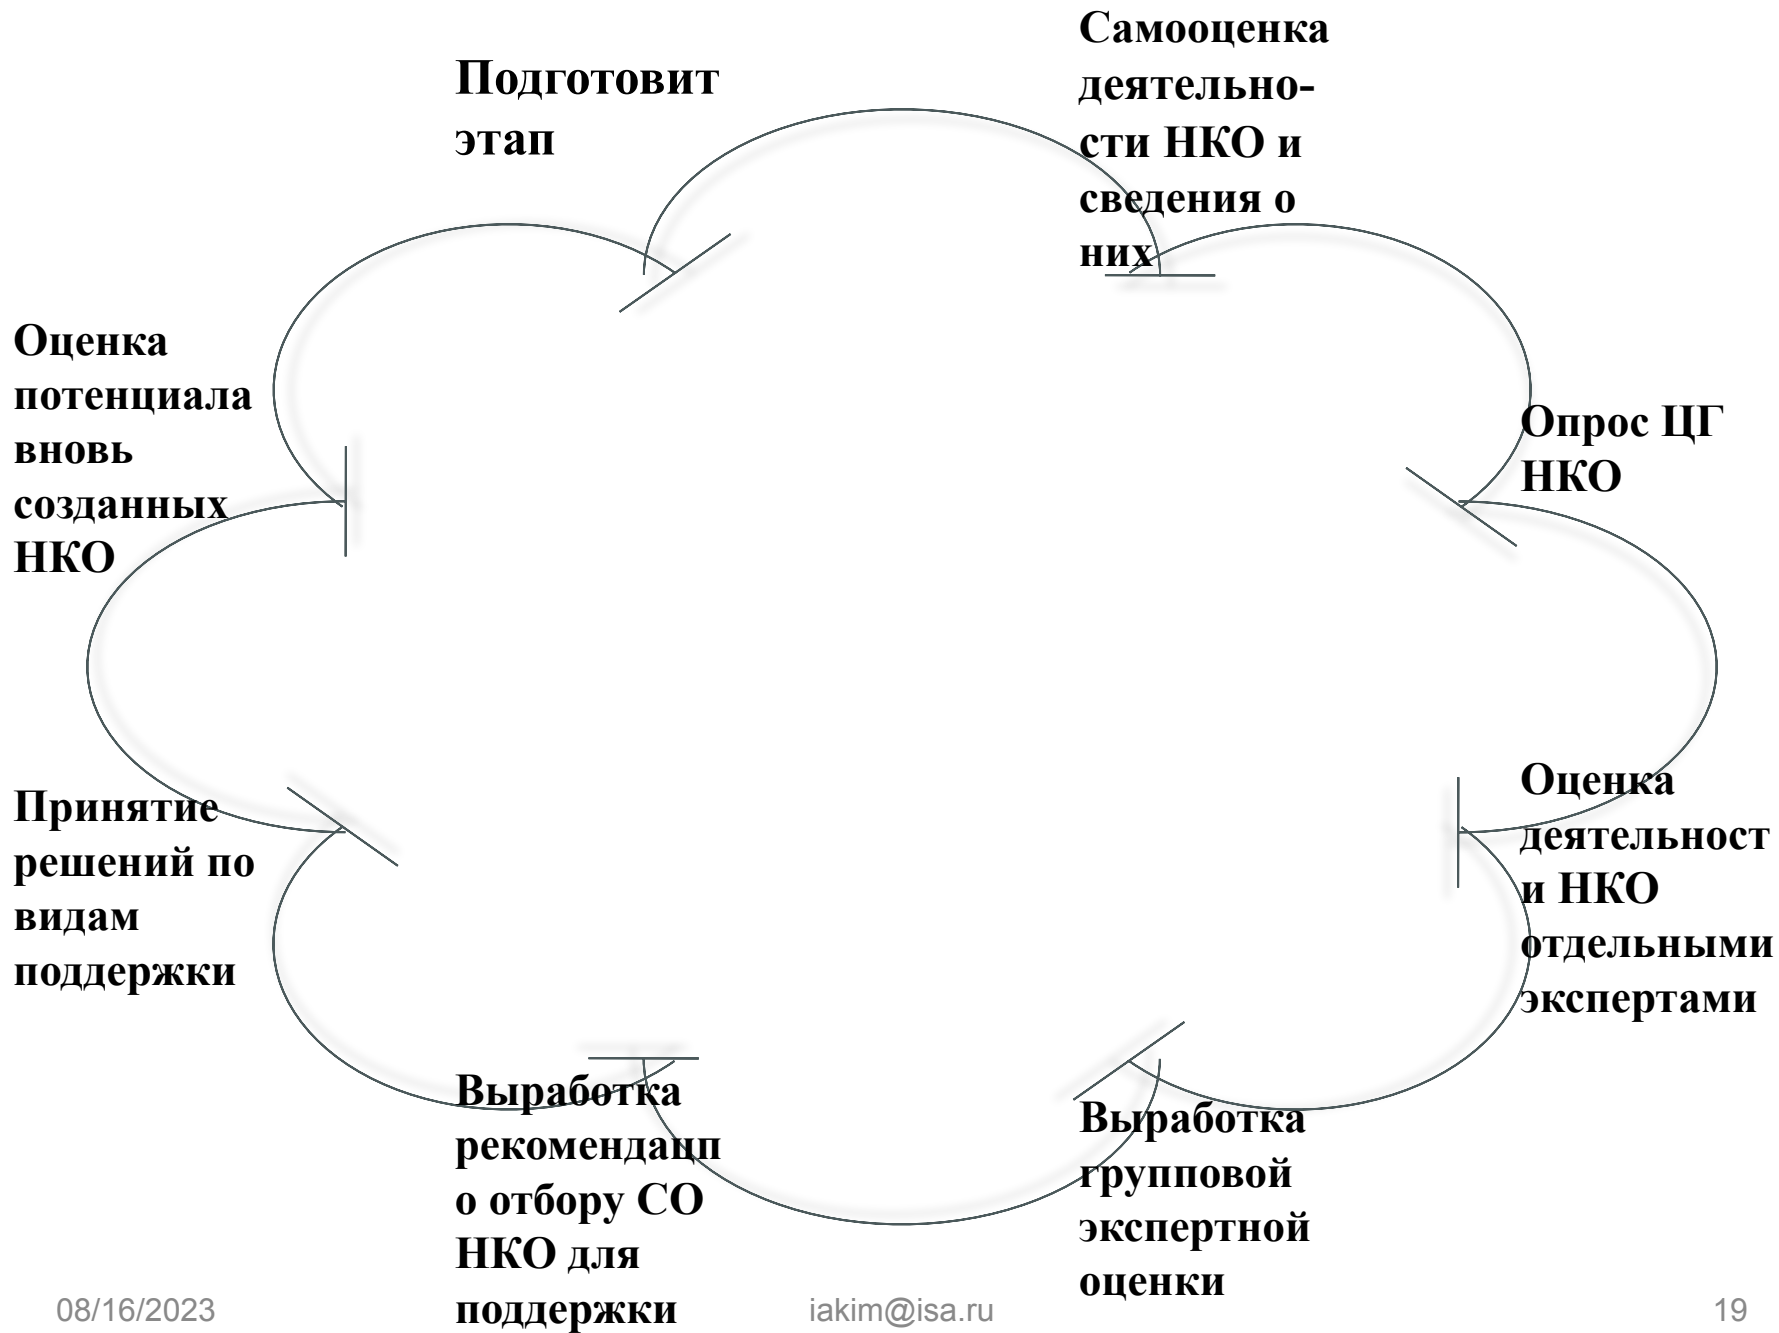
Подготовит этап

Самооценка деятельности НКО и сведения о них

Опрос ЦГ НКО

Оценка деятельности НКО отдельными экспертами

Выработка групповой экспертной оценки

Выработка рекомендацп о отбору СО НКО для поддержки

Принятие решений по видам поддержки

Оценка потенциала вновь созданных НКО

08/16/2023 iakim@isa.ru 19